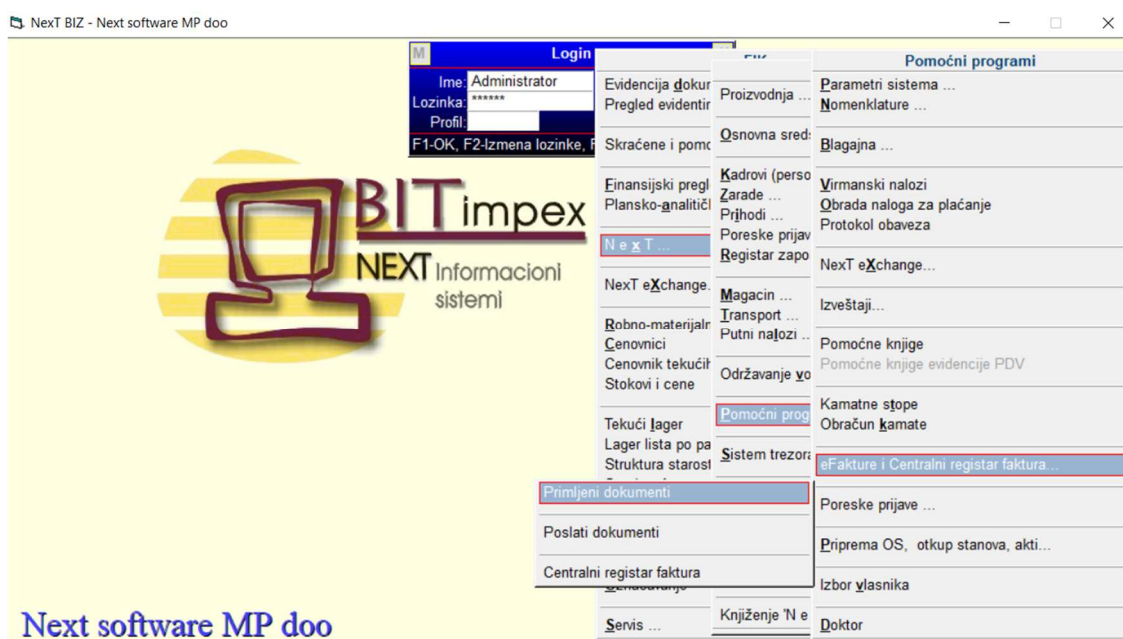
NexT BIZ - Next software MP doo

M Login

Ime: Administrator
Lozinka: ******
Profil:
F1-OK, F2-Izmena lozinke, F

BIT impex
NEXT Informacioni sistemi

Evidencija dokur
Pregled evidentir
Skraćene i pomo
Finansijski pregl
Plansko-analitičl
N e x T ...
NexT eXchange.
Robno-materijaln
Cenovnici
Cenovnik tekućih
Stokovi i cene
Tekući lager
Lager lista po pa
Struktura starost
Servis ...

Fin
Proizvodnja ...
Osnovna sred:
Kadrovi (perso
Zarade ...
Prihodi ...
Poreske prijav
Registar zapo
Magacin ...
Transport ...
Putni nalozi ..
Održavanje vo
Pomoćni prog
Sistem trezora
Knjiženje 'N e

Pomoćni programi
Parametri sistema ...
Nomenklature ...
Blagajna ...
Virmanski nalozi
Obrada naloga za plaćanje
Protokol obaveza
NexT eXchange...
Izveštaji...
Pomoćne knjige
Pomoćne knjige evidencije PDV
Kamatne stope
Obračun kamate
eFakture i Centralni registar faktura...
Poreske prijave ...
Priprema OS, otkup stanova, akti...
Izbor vlasnika
Doktor

Primljeni dokumenti
Poslati dokumenti
Centralni registar faktura

Next software MP doo